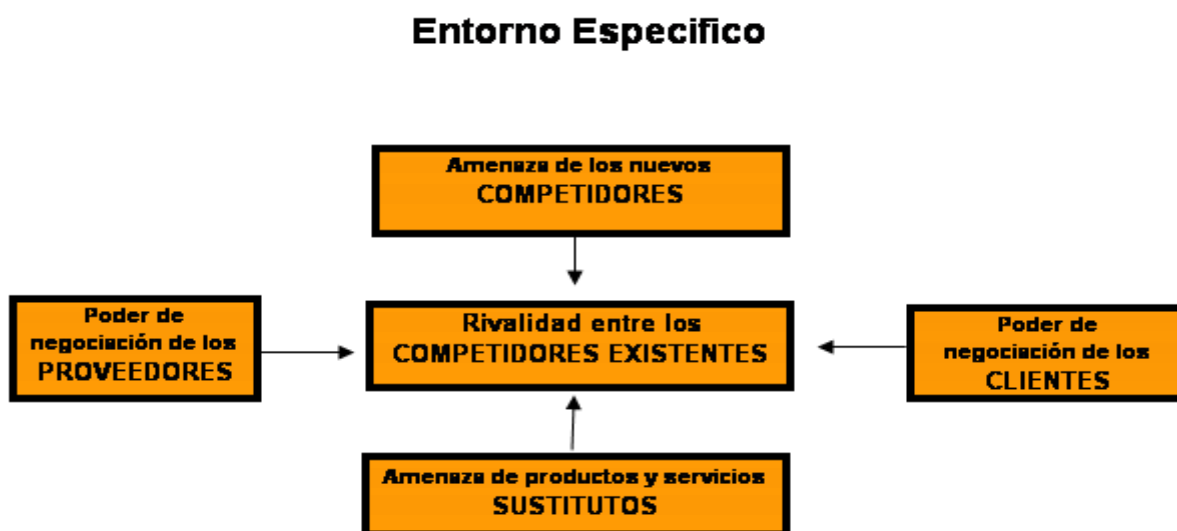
Entorno Especifico

Amenaza de los nuevos COMPETIDORES

Poder de negociación de los PROVEEDORES

Rivalidad entre los COMPETIDORES EXISTENTES

Poder de negociación de los CLIENTES

Amenaza de productos y servicios SUSTITUTOS